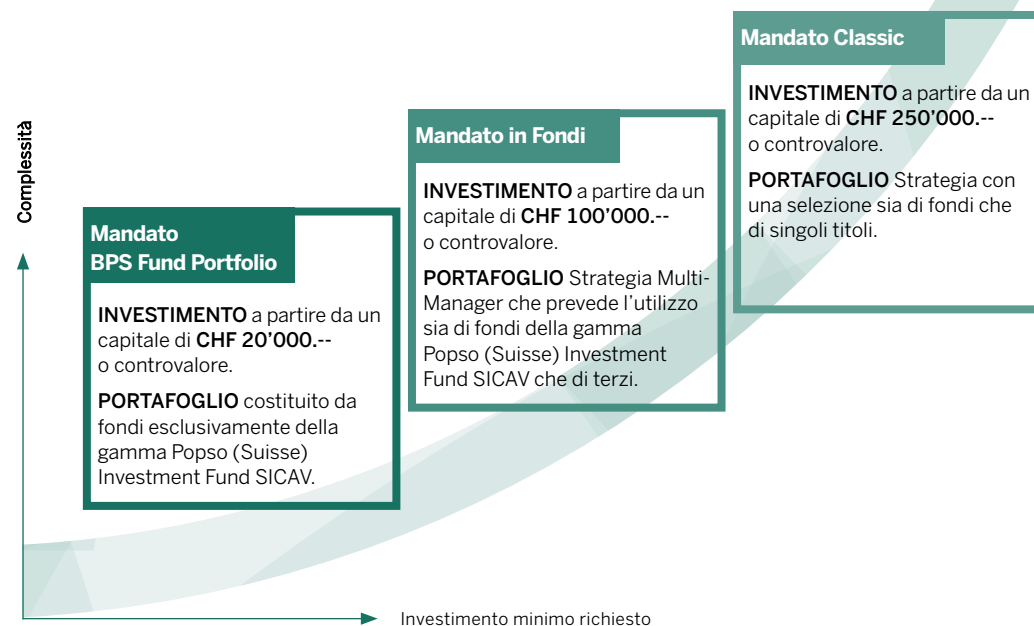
Complessità

Mandato BPS Fund Portfolio

INVESTIMENTO a partire da un capitale di CHF 20'000.-- o controvalore.

PORTAFOGLIO costituito da fondi esclusivamente della gamma Popso (Suisse) Investment Fund SICAV.

Mandato in Fondi

INVESTIMENTO a partire da un capitale di CHF 100'000.-- o controvalore.

PORTAFOGLIO Strategia Multi-Manager che prevede l'utilizzo sia di fondi della gamma Popso (Suisse) Investment Fund SICAV che di terzi.

Mandato Classic

INVESTIMENTO a partire da un capitale di CHF 250'000.-- o controvalore.

PORTAFOGLIO Strategia con una selezione sia di fondi che di singoli titoli.

Investimento minimo richiesto